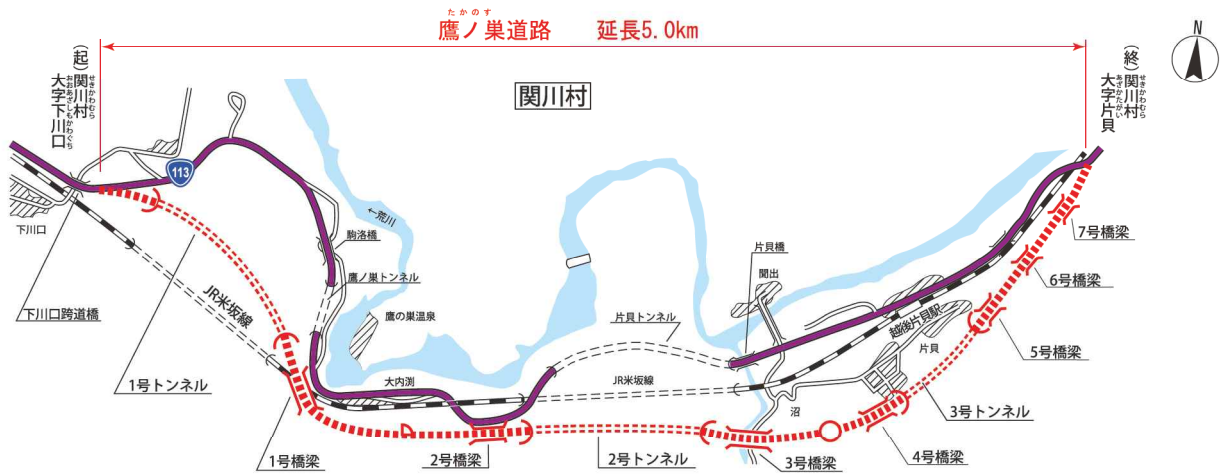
たかのす
鷹ノ巣道路　延長5.0km

せきかわむら　おおあざしもかわぐち
（起）関川村大字下川口

せきかわむら　おおあざかたがい
（終）関川村大字片貝

N

関川村

113

←荒川

駒洛橋

鷹ノ巣トンネル

鷹の巣温泉

下川口

下川口跨道橋

JR米坂線

1号トンネル

1号橋梁

大内渕

2号橋梁

2号トンネル

片貝トンネル

JR米坂線

片貝橋

関出

越後片貝駅

片貝

沼

3号橋梁

3号トンネル

4号橋梁

5号橋梁

6号橋梁

7号橋梁